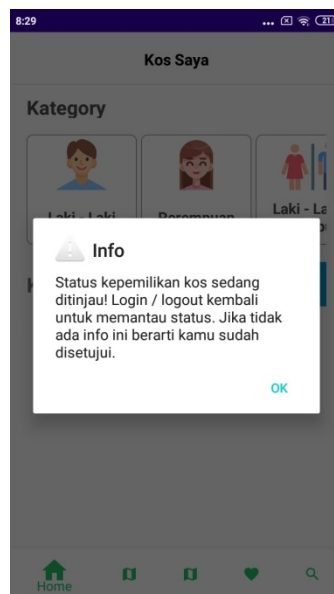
8:29

Kos Saya

Kategory

Laki - Laki

Perempuan

Laki - La

Info

Status kepemilikan kos sedang ditinjau! Login / logout kembali untuk memantau status. Jika tidak ada info ini berarti kamu sudah disetujui.

OK

Home